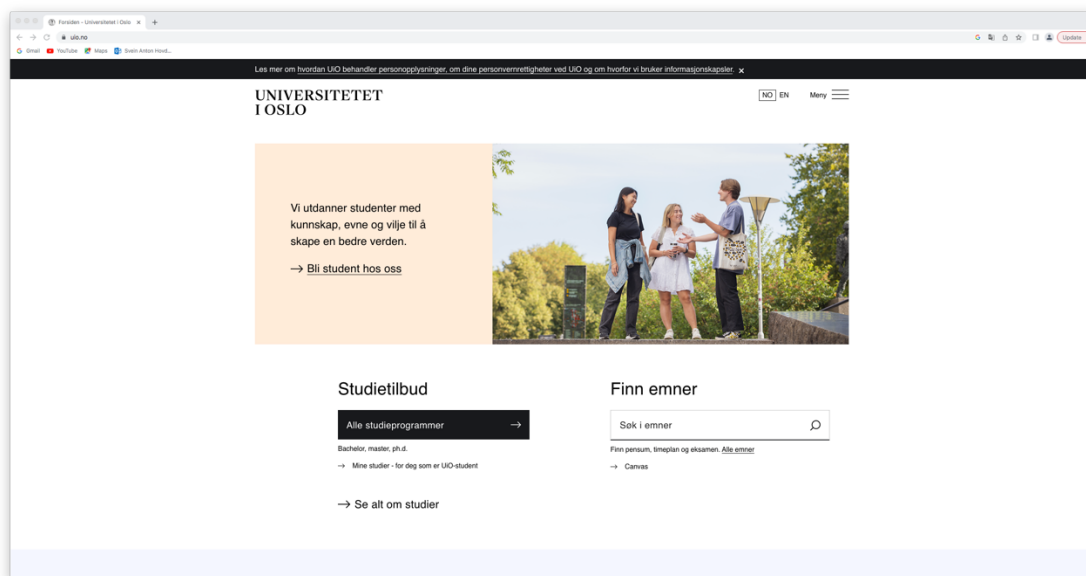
Forsiden - Universitetet i Oslo ×
uio.no
Update
Gmail YouTube Maps Svein Anton Hovd...

Les mer om hvordan UiO behandler personopplysninger, om dine personvernrettigheter ved UiO og om hvorfor vi bruker informasjonskapsler. ×

UNIVERSITETET I OSLO

NO EN Meny

Vi utdanner studenter med kunnskap, evne og vilje til å skape en bedre verden.

→ Bli student hos oss

Studietilbud

Alle studieprogrammer →

Bachelor, master, ph.d.

→ Mine studier - for deg som er UiO-student

→ Se alt om studier

Finn emner

Søk i emner

Finn pensum, timeplan og eksamen. Alle emner

→ Canvas